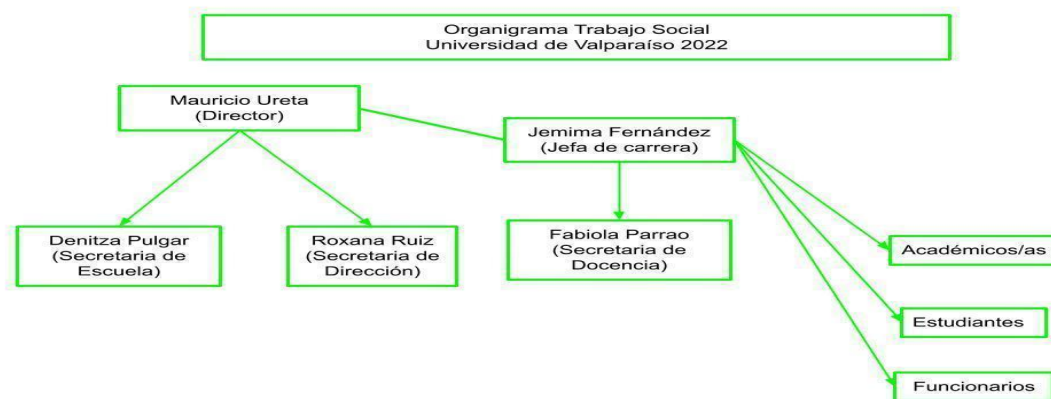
Organigrama Trabajo Social
Universidad de Valparaíso 2022

Mauricio Ureta
(Director)

Jemima Fernández
(Jefa de carrera)

Denitza Pulgar
(Secretaria de Escuela)

Roxana Ruiz
(Secretaria de Dirección)

Fabiola Parrao
(Secretaria de Docencia)

Académicos/as

Estudiantes

Funcionarios